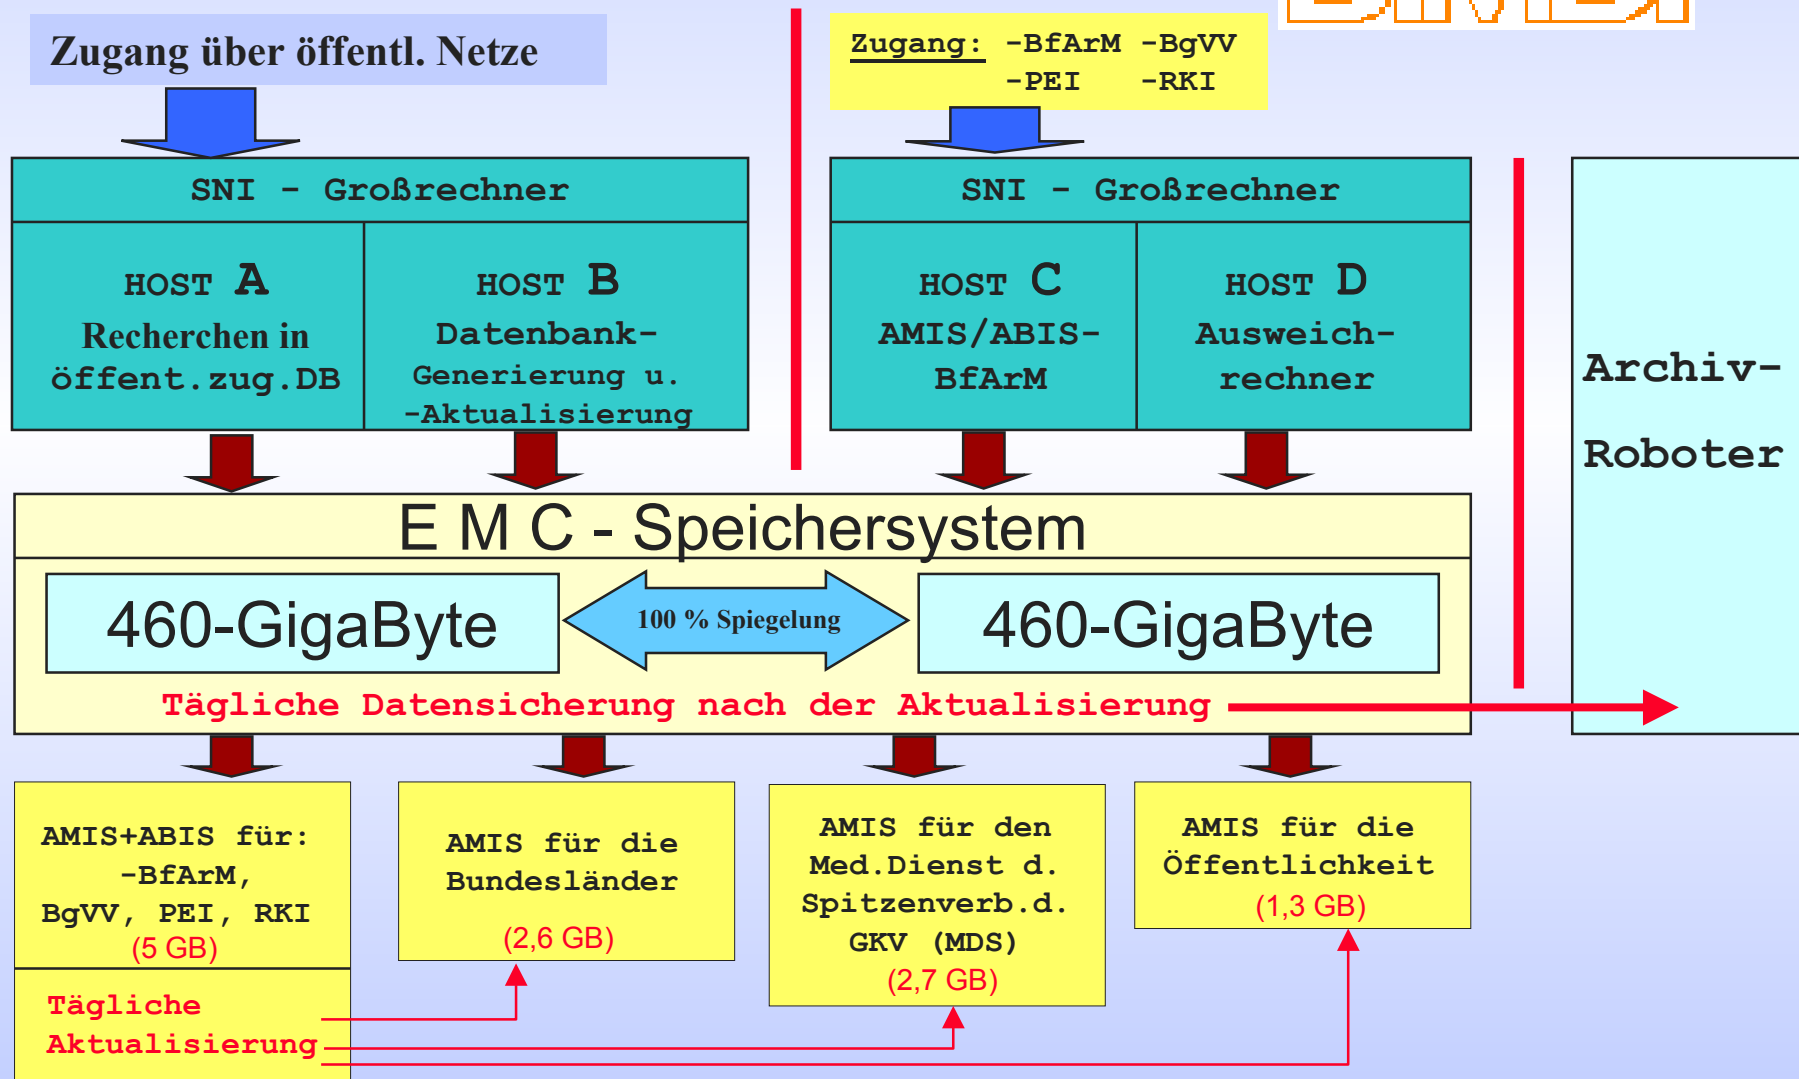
Zugang über öffentl. Netze

Zugang: -BfArM -BgVV
-PEI -RKI

SNI - Großrechner

HOST A
Recherchen in öffent.zug.DB

HOST B
Datenbank-
Generierung u.
-Aktualisierung

SNI - Großrechner

HOST C
AMIS/ABIS-
BfArM

HOST D
Ausweich-
rechner

Archiv-
Roboter

E M C - Speichersystem

460-GigaByte

100 % Spiegelung

460-GigaByte

Tägliche Datensicherung nach der Aktualisierung

AMIS+ABIS für:
-BfArM,
BgVV, PEI, RKI
(5 GB)

Tägliche
Aktualisierung

AMIS für die
Bundesländer
(2,6 GB)

AMIS für den
Med.Dienst d.
Spitzenverb.d.
GKV (MDS)
(2,7 GB)

AMIS für die
Öffentlichkeit
(1,3 GB)